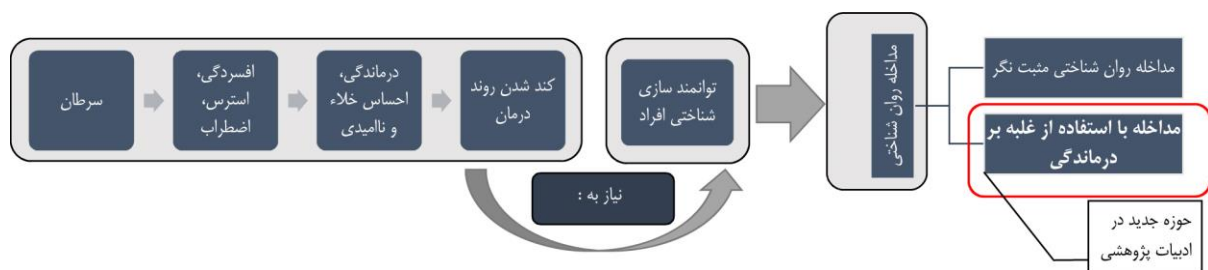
مداخله روان شناختی مثبت نگر

مداخله با استفاده از غلبه بر درماندگی

حوزه جدید در ادبیات پژوهشی

مداخله روان شناختی

توانمند سازی شناختی افراد

نیاز به :

کند شدن روند درمان

درماندگی، احساس خلاء و ناامیدی

افسردگی، استرس، اضطراب

سرطان